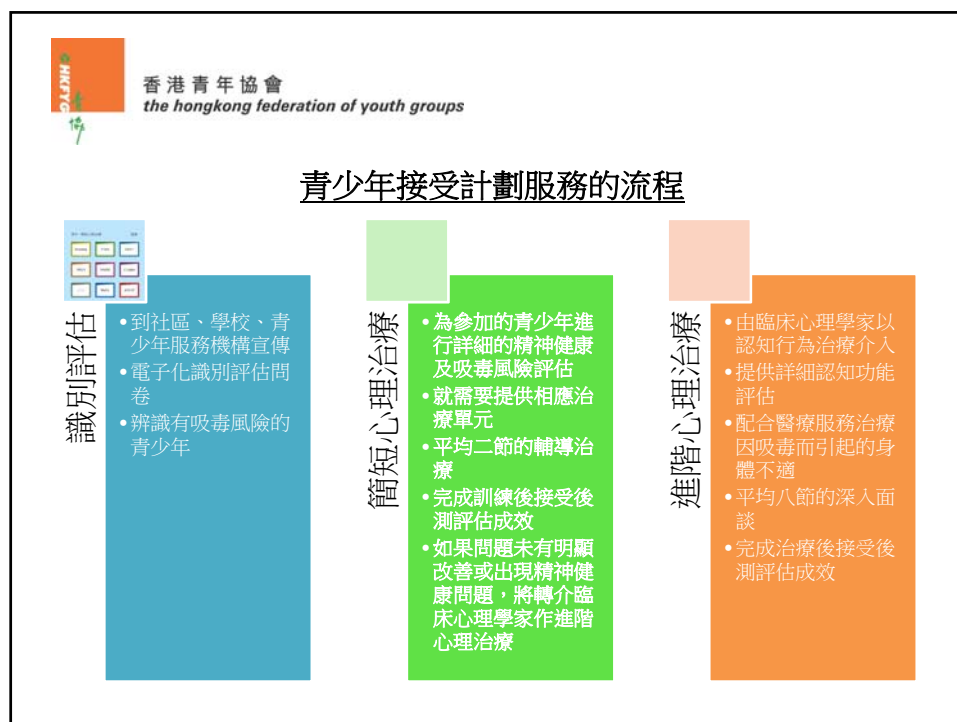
HKFYG

香港青年協會
the hongkong federation of youth groups

青少年接受計劃服務的流程

識別評估

• 到社區、學校、青少年服務機構宣傳
• 電子化識別評估問卷
• 辨識有吸毒風險的青少年

簡短心理治療

• 為參加的青少年進行詳細的精神健康及吸毒風險評估
• 就需要提供相應治療單元
• 平均二節的輔導治療
• 完成訓練後接受後測評估成效
• 如果問題未有明顯改善或出現精神健康問題，將轉介臨床心理學家作進階心理治療

進階心理治療

• 由臨床心理學家以認知行為治療介入
• 提供詳細認知功能評估
• 配合醫療服務治療因吸毒而引起的身體不適
• 平均八節的深入面談
• 完成治療後接受後測評估成效